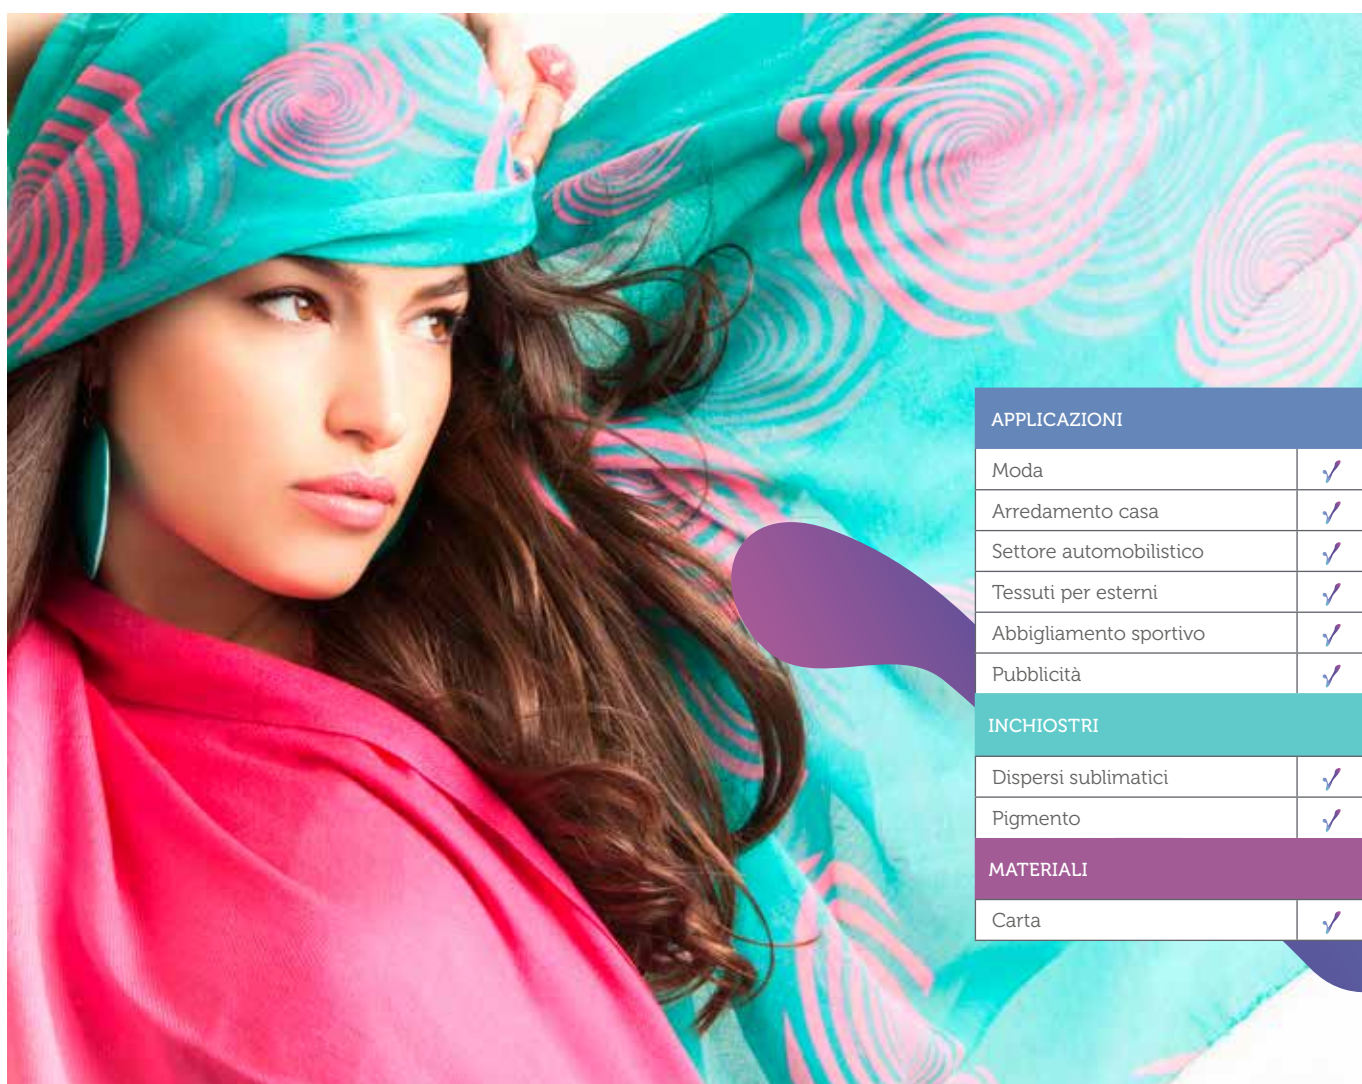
| APPLICAZIONI | |
|---|---|
| Moda | ✓ |
| Arredamento casa | ✓ |
| Settore automobilistico | ✓ |
| Tessuti per esterni | ✓ |
| Abbigliamento sportivo | ✓ |
| Pubblicità | ✓ |
| INCHIOSTRI | |
| Dispersi sublimatici | ✓ |
| Pigmento | ✓ |
| MATERIALI | |
| Carta | ✓ |